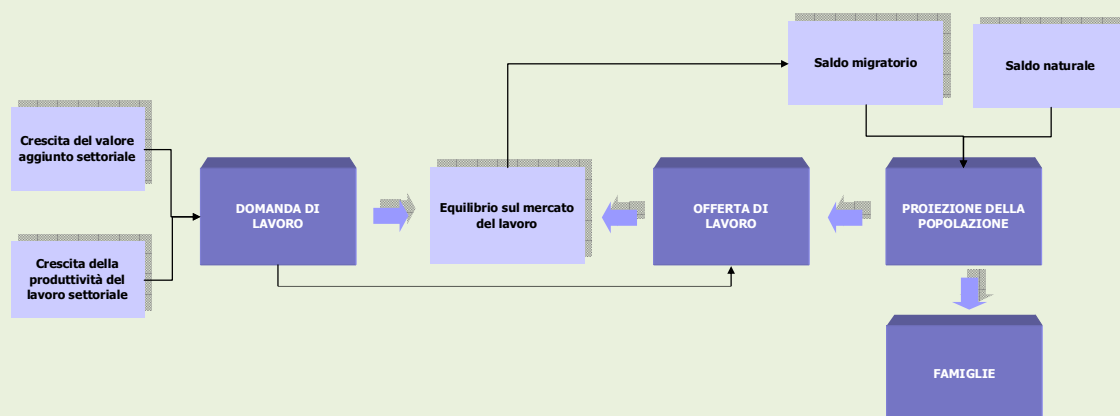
Saldo migratorio

Saldo naturale

Crescita del valore aggiunto settoriale

Crescita della produttività del lavoro settoriale

DOMANDA DI LAVORO

Equilibrio sul mercato del lavoro

OFFERTA DI LAVORO

PROIEZIONE DELLA POPOLAZIONE

FAMIGLIE